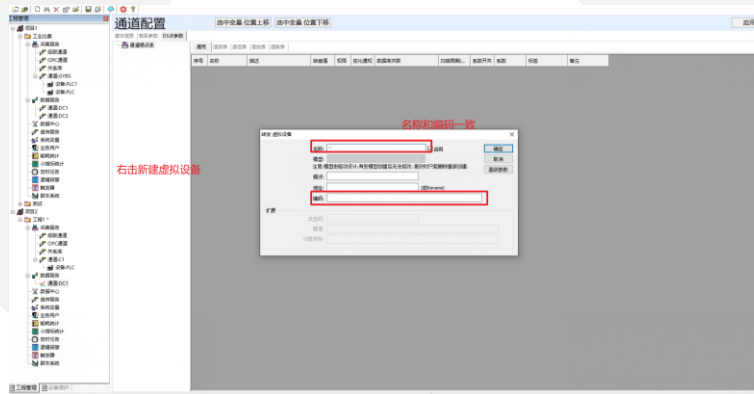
工程管理
项目1
工业应用
采集服务
采集通道
OPC通道
开发库
通道1(YBS)
设备1PLC
设备2PLC
数据服务
通道DC1
通道DC2
数据中心
组态服务
系统变量
业务用户
报表统计
计算统计
定时任务
逻辑报警
触发器
脚本系统
测试
项目2
工程1
采集服务
采集通道
OPC通道
开发库
通道C1
设备1PLC
数据服务
通道DC1
数据中心
组态服务
系统变量
业务用户
报表统计
计算统计
定时任务
逻辑报警
触发器
脚本系统
工程管理
设备维护

通道配置
选中变量 位置上移
选中变量 位置下移
应用
通道模板表

右击新建虚拟设备

名称和编码一致

建立 虚拟设备
名称:
说明
确定
取消
选择参数
模型:
注意:模型的组名不同,即使名称相同也不是同一组,不同模型下的参数可以任意不同,模型选择建立后无法更改,更改请删除后重新创建。
描述:
地址:
(例如name)
编码:
扩展
类型码:
描述:
计量名称:

序号
名称
描述
数据类型
权限
变化通知
数据库类别
扫描周期
系数开关
系数
标签
备注